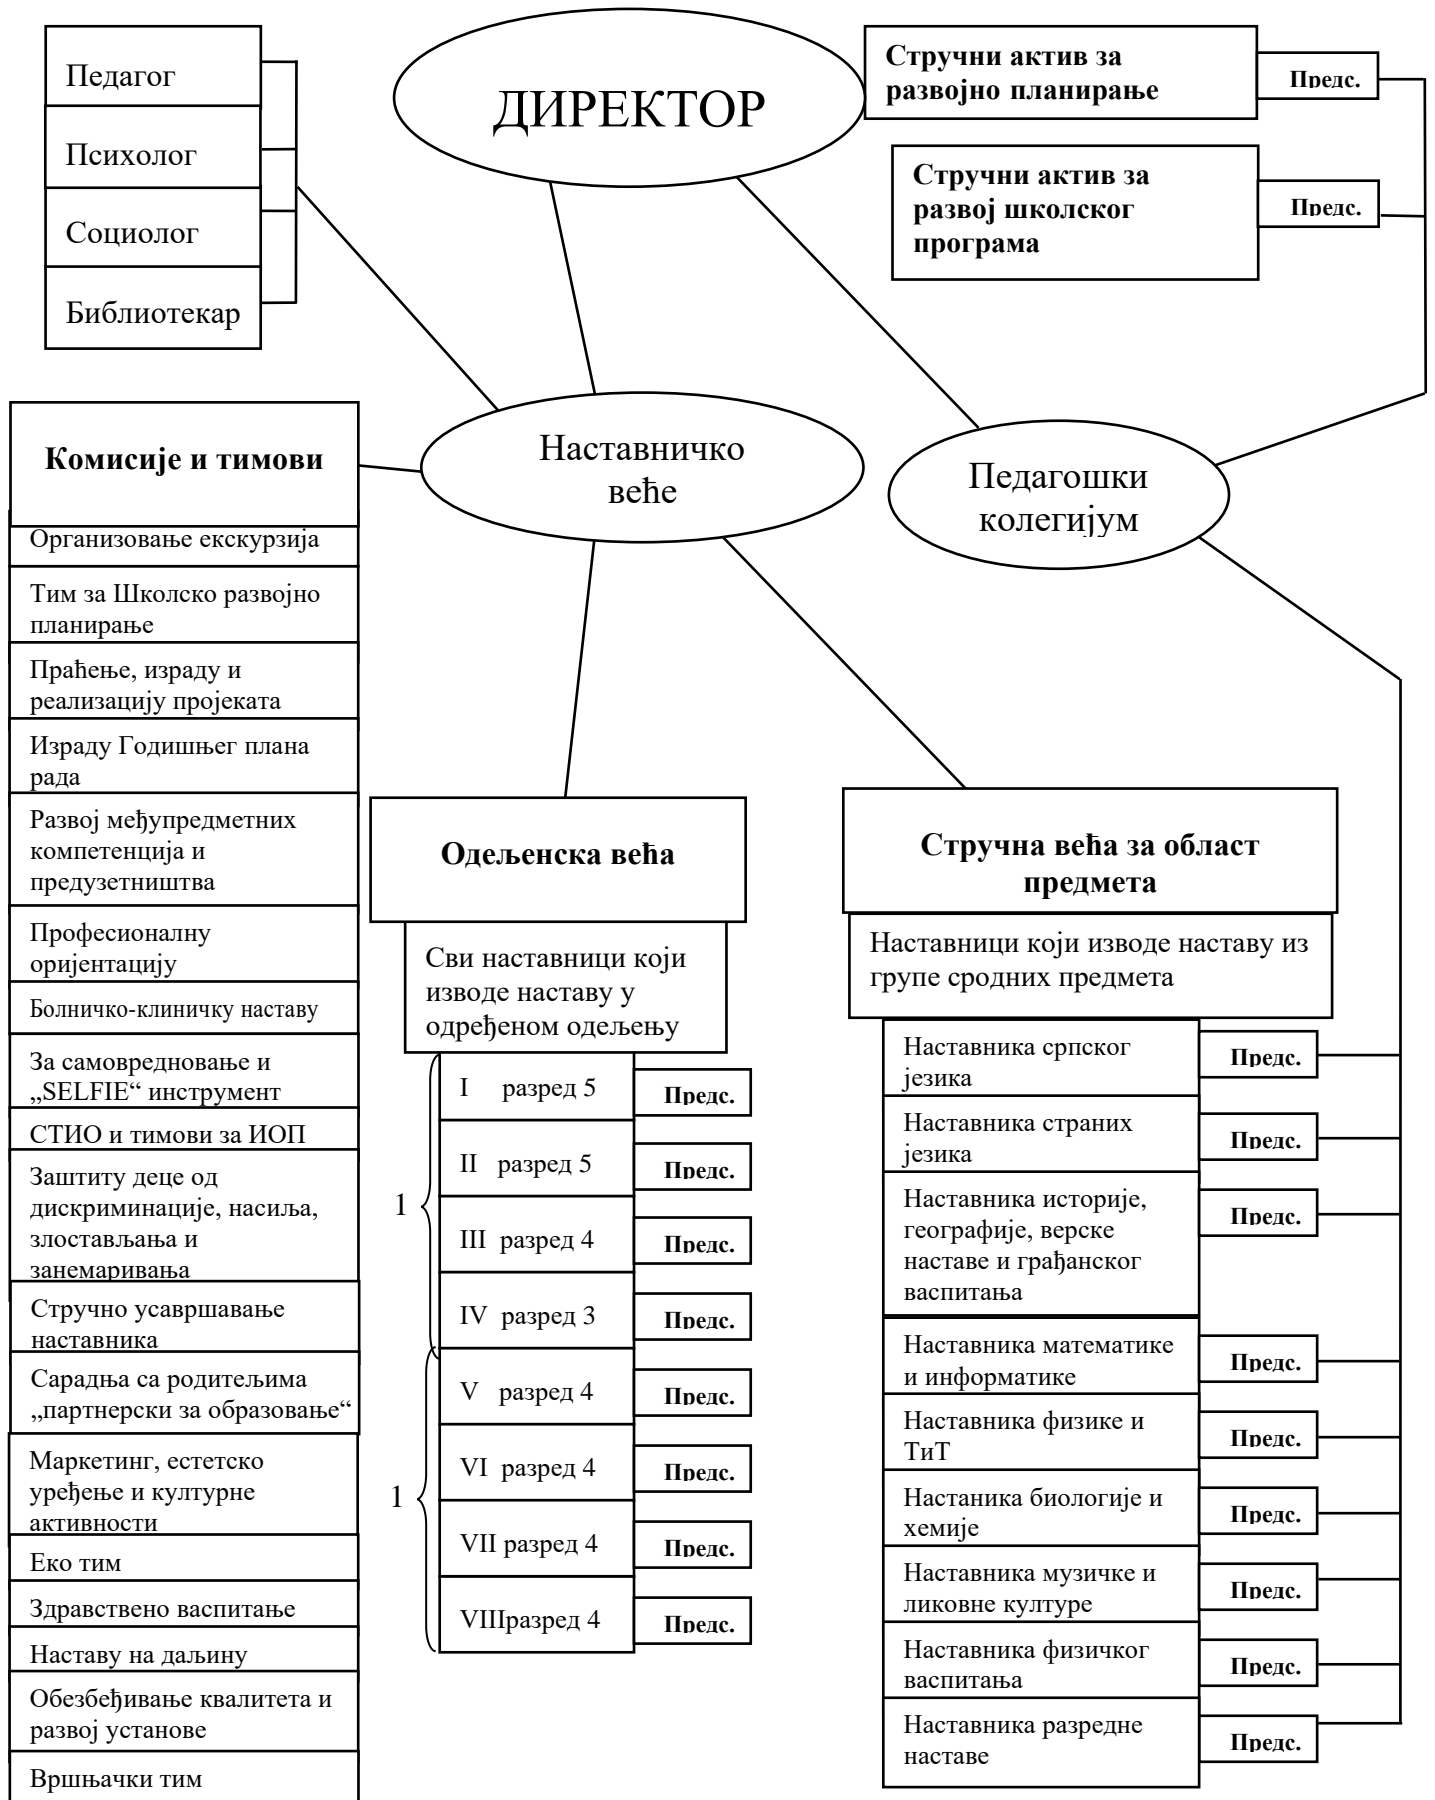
Педагог

Психолог

Социолог

Библиотекар

ДИРЕКТОР

Стручни актив за развојно планирање

Предс.

Стручни актив за развој школског програма

Предс.

Наставничко веће

Педагошки колегијум

Комисије и тимови

Организовање екскурзија

Тим за Школско развојно планирање

Праћење, израду и реализацију пројеката

Израду Годишњег плана рада

Развој међупредметних компетенција и предузетништва

Професионалну оријентацију

Болничко-клиничку наставу

За самовредновање и „SELFIE“ инструмент

СТИО и тимови за ИОП

Заштиту деце од дискриминације, насиља, злостављања и занемаривања

Стручно усавршавање наставника

Сарадња са родитељима „партнерски за образовање“

Маркетинг, естетско уређење и културне активности

Еко тим

Здравствено васпитање

Наставу на даљину

Обезбеђивање квалитета и развој установе

Вршњачки тим

Одељенска већа

Сви наставници који изводе наставу у одређеном одељењу

1

I разред 5 | Предс.

II разред 5 | Предс.

III разред 4 | Предс.

IV разред 3 | Предс.

1

V разред 4 | Предс.

VI разред 4 | Предс.

VII разред 4 | Предс.

VIIIразред 4 | Предс.

Стручна већа за област предмета

Наставници који изводе наставу из групе сродних предмета

Наставника српског језика | Предс.

Наставника страних језика | Предс.

Наставника историје, географије, верске наставе и грађанског васпитања | Предс.

Наставника математике и информатике | Предс.

Наставника физике и ТиТ | Предс.

Настаника биологије и хемије | Предс.

Наставника музичке и ликовне културе | Предс.

Наставника физичког васпитања | Предс.

Наставника разредне наставе | Предс.